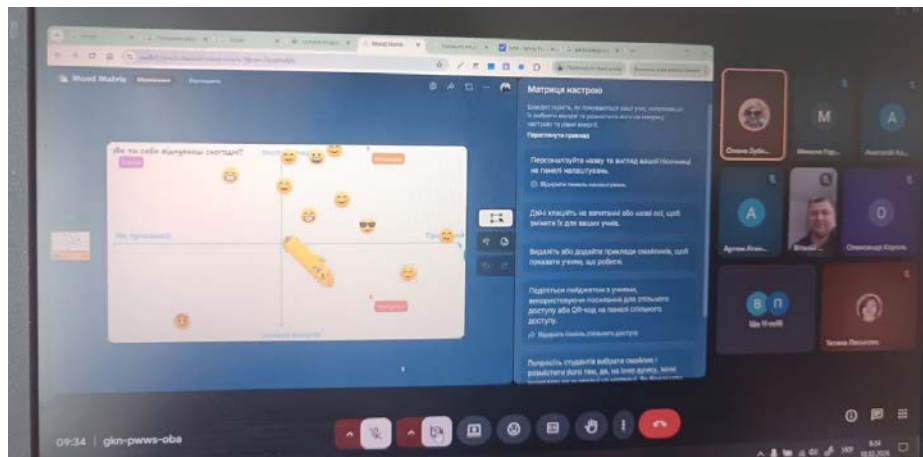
Mood Matrix

Як ти себе відчуваєш сьогодні?

Матриця настрою

Персоналізуйте назву та вигляд вашої позначки на панелі налаштувань.

Двічі клацніть на заголовкі або назві осі, щоб змінити їх для ваших учнів.

Видаліть або додайте приклади смайликів, щоб показати учням, що робити.

Поділіться посиланням з учнями, використовуючи посилання для спільного доступу або QR-код на панелі спільного доступу.

Попросіть студентів вибрати смайлик і розмістити його там, де, на їхню думку, вони

Олена Зубо...

М

А

Артем Агаз...

Олександр Король

В П

Тетяна Лесенко

09:34 | gkn-pwws-oba